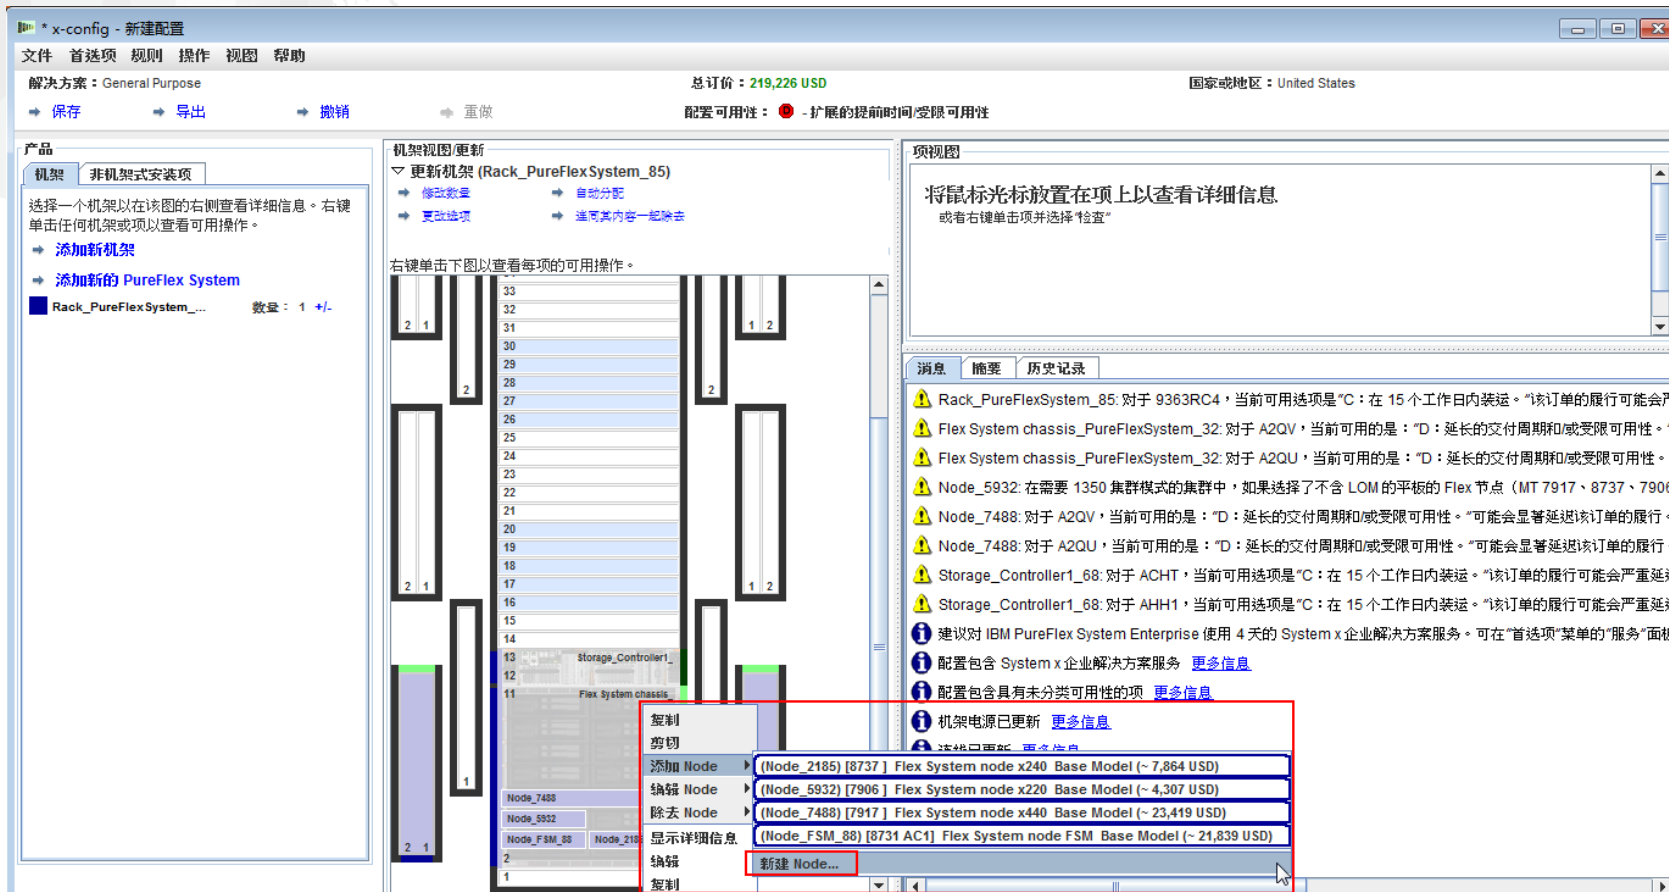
* x-config - 新建配置
文件 首选项 规则 操作 视图 帮助
解决方案：General Purpose
总订价：219,226 USD
国家或地区：United States
保存 导出 撤销 重做
配置可用性： - 扩展的提前时间/受限可用性

产品
机架 非机架式安装项
选择一个机架以在该图的右侧查看详细信息。右键单击任何机架或项以查看可用操作。
添加新机架
添加新的 PureFlex System
Rack_PureFlexSystem_... 数量： 1 +/-

机架视图/更新
更新机架 (Rack_PureFlexSystem_85)
修改数量 自动分配
更改选项 连同其内容一起除去
右键单击下图以查看每项的可用操作。
2 1
2
2 1
1
2 1
33
32
31
30
29
28
27
26
25
24
23
22
21
20
19
18
17
16
15
14
13 Storage_Controller1_
12
11 Flex System chassis
Node_7488
Node_5932
Node_FSM_88 Node_218
2
1
1 2
2
1 2

项视图
将鼠标光标放置在项上以查看详细信息
或者右键单击项并选择"检查"

消息 摘要 历史记录
Rack_PureFlexSystem_85: 对于 9363RC4，当前可用选项是"C：在 15 个工作日内装运。"该订单的履行可能会
Flex System chassis_PureFlexSystem_32: 对于 A2QV，当前可用的是："D：延长的交付周期和/或受限可用性。
Flex System chassis_PureFlexSystem_32: 对于 A2QU，当前可用的是："D：延长的交付周期和/或受限可用性
Node_5932: 在需要 1350 集群模式的集群中，如果选择了不含 LOM 的平板的 Flex 节点（MT 7917、8737、790
Node_7488: 对于 A2QV，当前可用的是："D：延长的交付周期和/或受限可用性。"可能会显著延迟该订单的履行
Node_7488: 对于 A2QU，当前可用的是："D：延长的交付周期和/或受限可用性。"可能会显著延迟该订单的履行
Storage_Controller1_68: 对于 ACHT，当前可用选项是"C：在 15 个工作日内装运。"该订单的履行可能会严重延
Storage_Controller1_68: 对于 AHH1，当前可用选项是"C：在 15 个工作日内装运。"该订单的履行可能会严重延
建议对 IBM PureFlex System Enterprise 使用 4 天的 System x 企业解决方案服务。可在"首选项"菜单的"服务"面
配置包含 System x 企业解决方案服务 更多信息
配置包含具有未分类可用性的项 更多信息
机架电源已更新 更多信息
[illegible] 更多信息

复制
剪切
添加 Node
编辑 Node
除去 Node
显示详细信息
编辑
复制
(Node_2185) [8737] Flex System node x240 Base Model (~ 7,864 USD)
(Node_5932) [7906] Flex System node x220 Base Model (~ 4,307 USD)
(Node_7488) [7917] Flex System node x440 Base Model (~ 23,419 USD)
(Node_FSM_88) [8731 AC1] Flex System node FSM Base Model (~ 21,839 USD)
新建 Node...